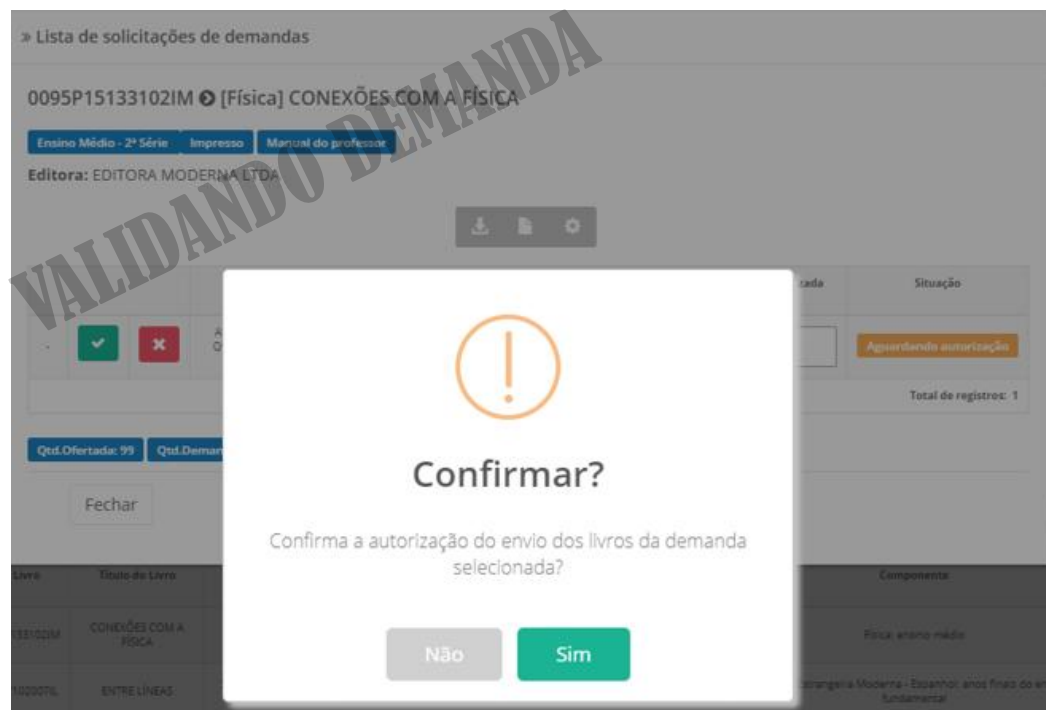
» Lista de solicitações de demandas

VALIDANDO DEMANDA

0095P15133102IM [Física] CONEXÕES COM A FÍSICA

Ensino Médio - 2ª Série Impresso Manual do professor

Editora: EDITORA MODERNA LTDA

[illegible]ada | Situação

Aguardando autorização

Total de registros: 1

Qtd.Ofertada: 99 Qtd.Deman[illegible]

Fechar

Confirmar?

Confirma a autorização do envio dos livros da demanda selecionada?

Não Sim

Livro | Título do Livro | Componente

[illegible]33102IM | CONEXÕES COM A FÍSICA | Física: ensino médio

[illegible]02007IL | ENTRE LINEAS | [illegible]strangeira Moderna - Espanhol: anos finais do en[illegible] fundamental